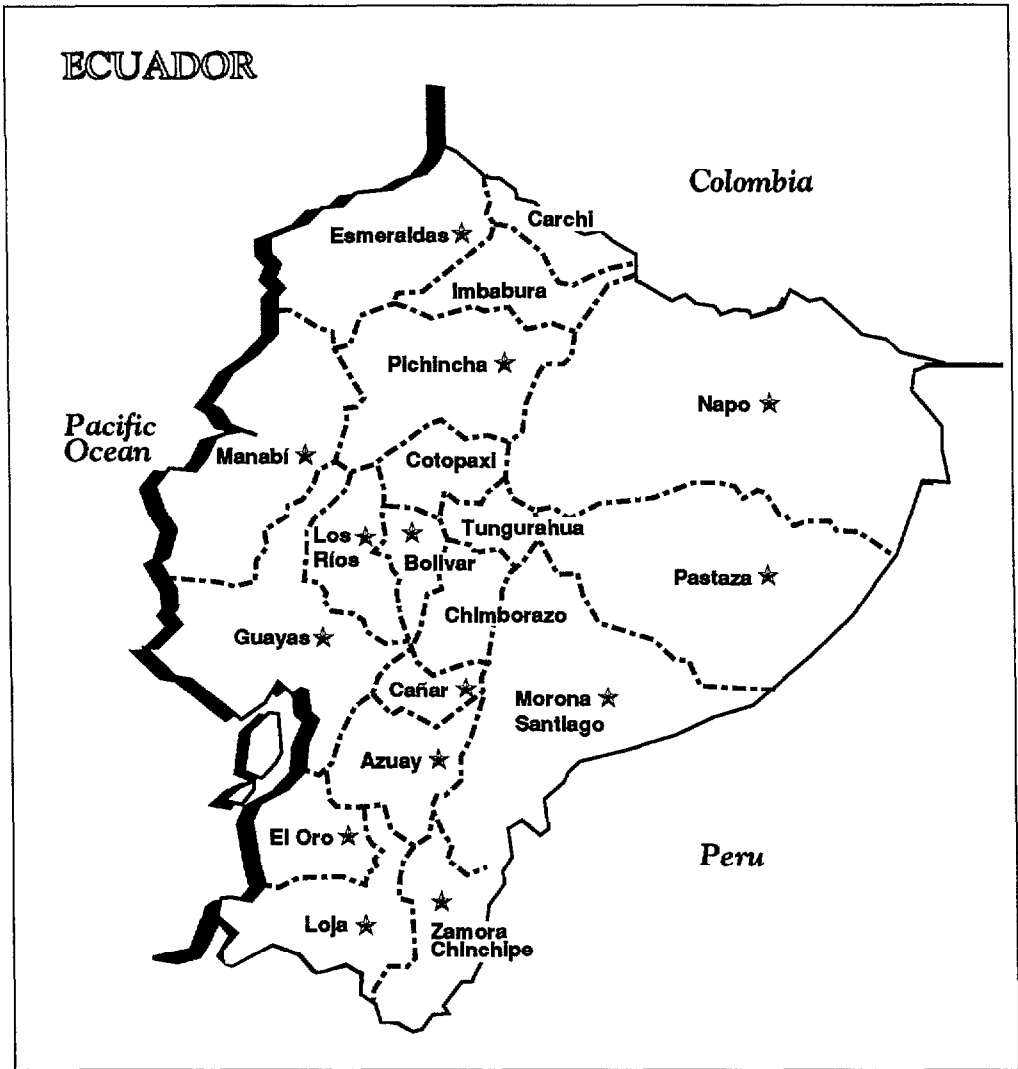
ECUADOR

Colombia

Esmeraldas ★

Carchi

Imbabura

Pichincha ★

Napo ★

Pacific Ocean

Manabí ★

Cotopaxi

Los Ríos ★

★

Bolivar

Tungurahua

Pastaza ★

Chimborazo

Guayas ★

Cañar ★

Morona ★ Santiago

Azuay ★

El Oro ★

Peru

Loja ★

★ Zamora Chinchipe